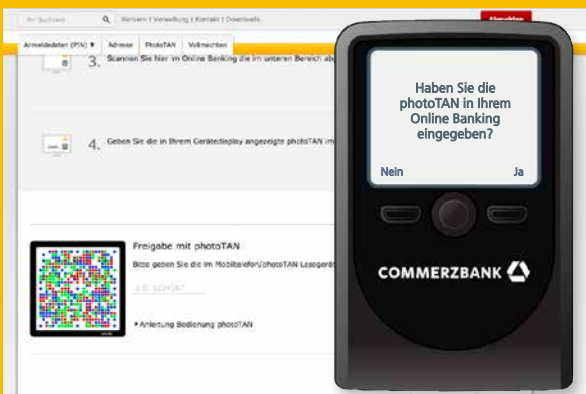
Ihr Suchbeed... | Postfach | Verwaltung | Kontakt | Downloads

Anmeldedaten (PIN) ▼ | Adresse | PhotoTAN | Vollmachten

3. Scannen Sie hier im Online Banking die im unteren Bereich ab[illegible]

4. Geben Sie die in Ihrem Gerätedisplay angezeigte photoTAN im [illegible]

Freigabe mit photoTAN

Bitte geben Sie die im Mobiltelefon/photoTAN Lesegerä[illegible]

z.B. 1234567

▸ Anleitung Bedienung photoTAN

Haben Sie die photoTAN in Ihrem Online Banking eingegeben?

Nein

Ja

COMMERZBANK